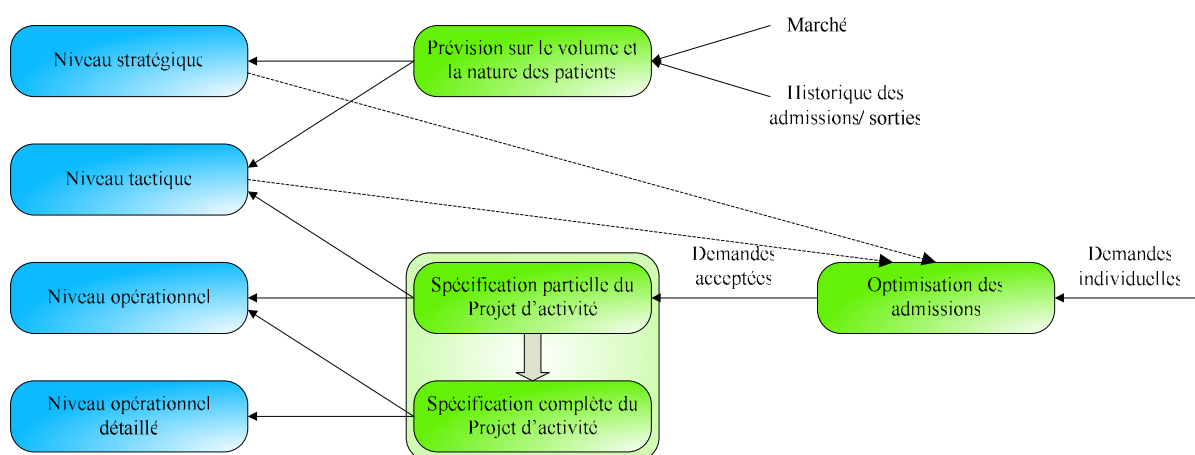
Niveau stratégique

Prévision sur le volume et la nature des patients

Marché

Historique des admissions/ sorties

Niveau tactique

Niveau opérationnel

Spécification partielle du Projet d'activité

Demandes acceptées

Optimisation des admissions

Demandes individuelles

Niveau opérationnel détaillé

Spécification complète du Projet d'activité